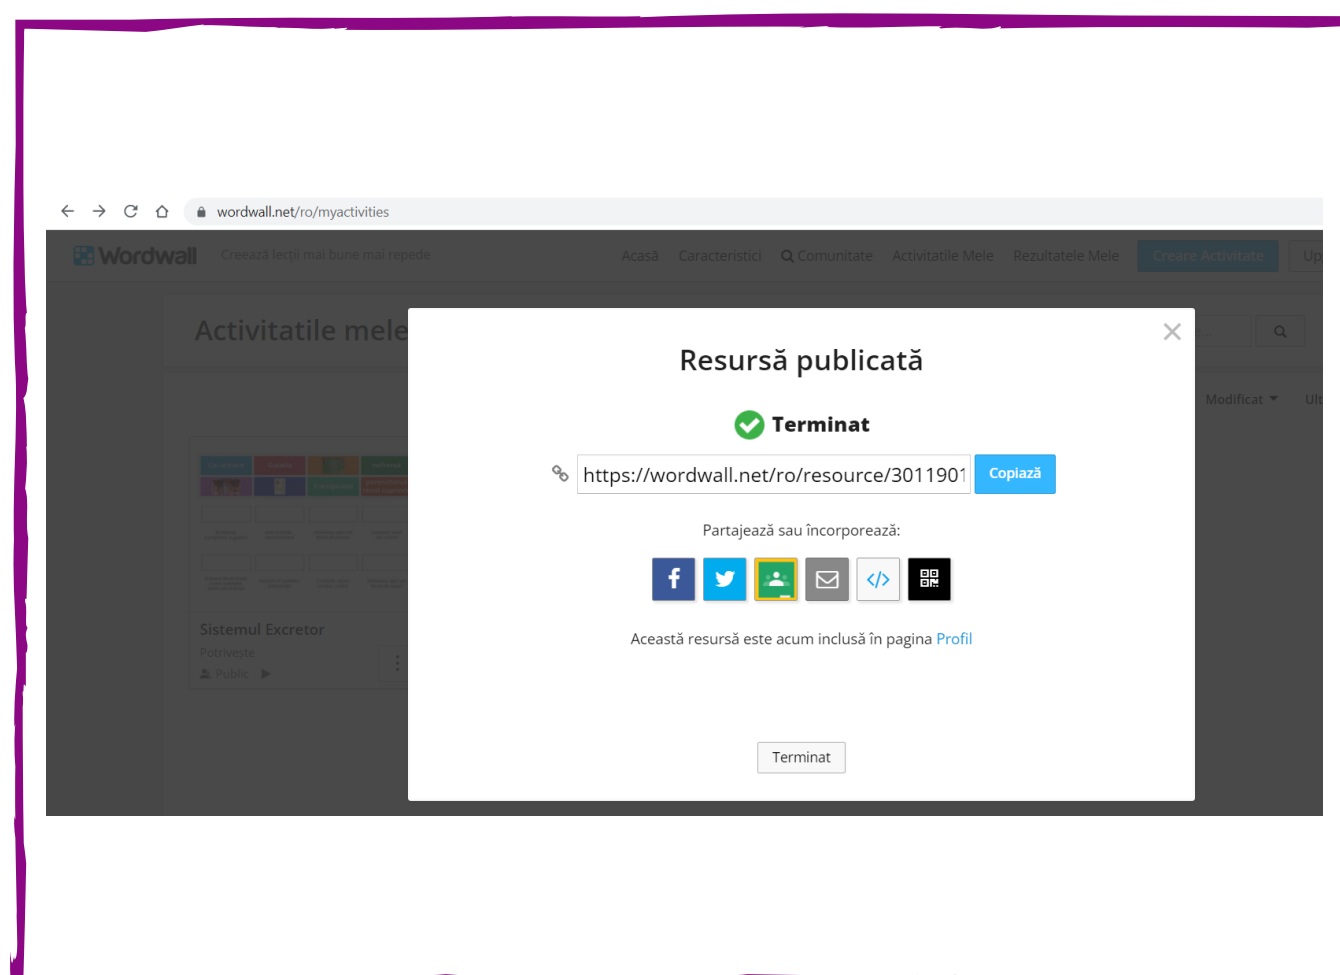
wordwall.net/ro/myactivities

Wordwall Creează lecții mai bune mai repede

Acasă Caracteristici Comunitate Activitatile Mele Rezultatele Mele Creare Activitate Up

Activitatile mele

Modificat Ult

Sistemul Excretor
Potrivește
Public

Resursă publicată

Terminat

https://wordwall.net/ro/resource/3011901 Copiază

Partajează sau încorporează:

Această resursă este acum inclusă în pagina Profil

Terminat